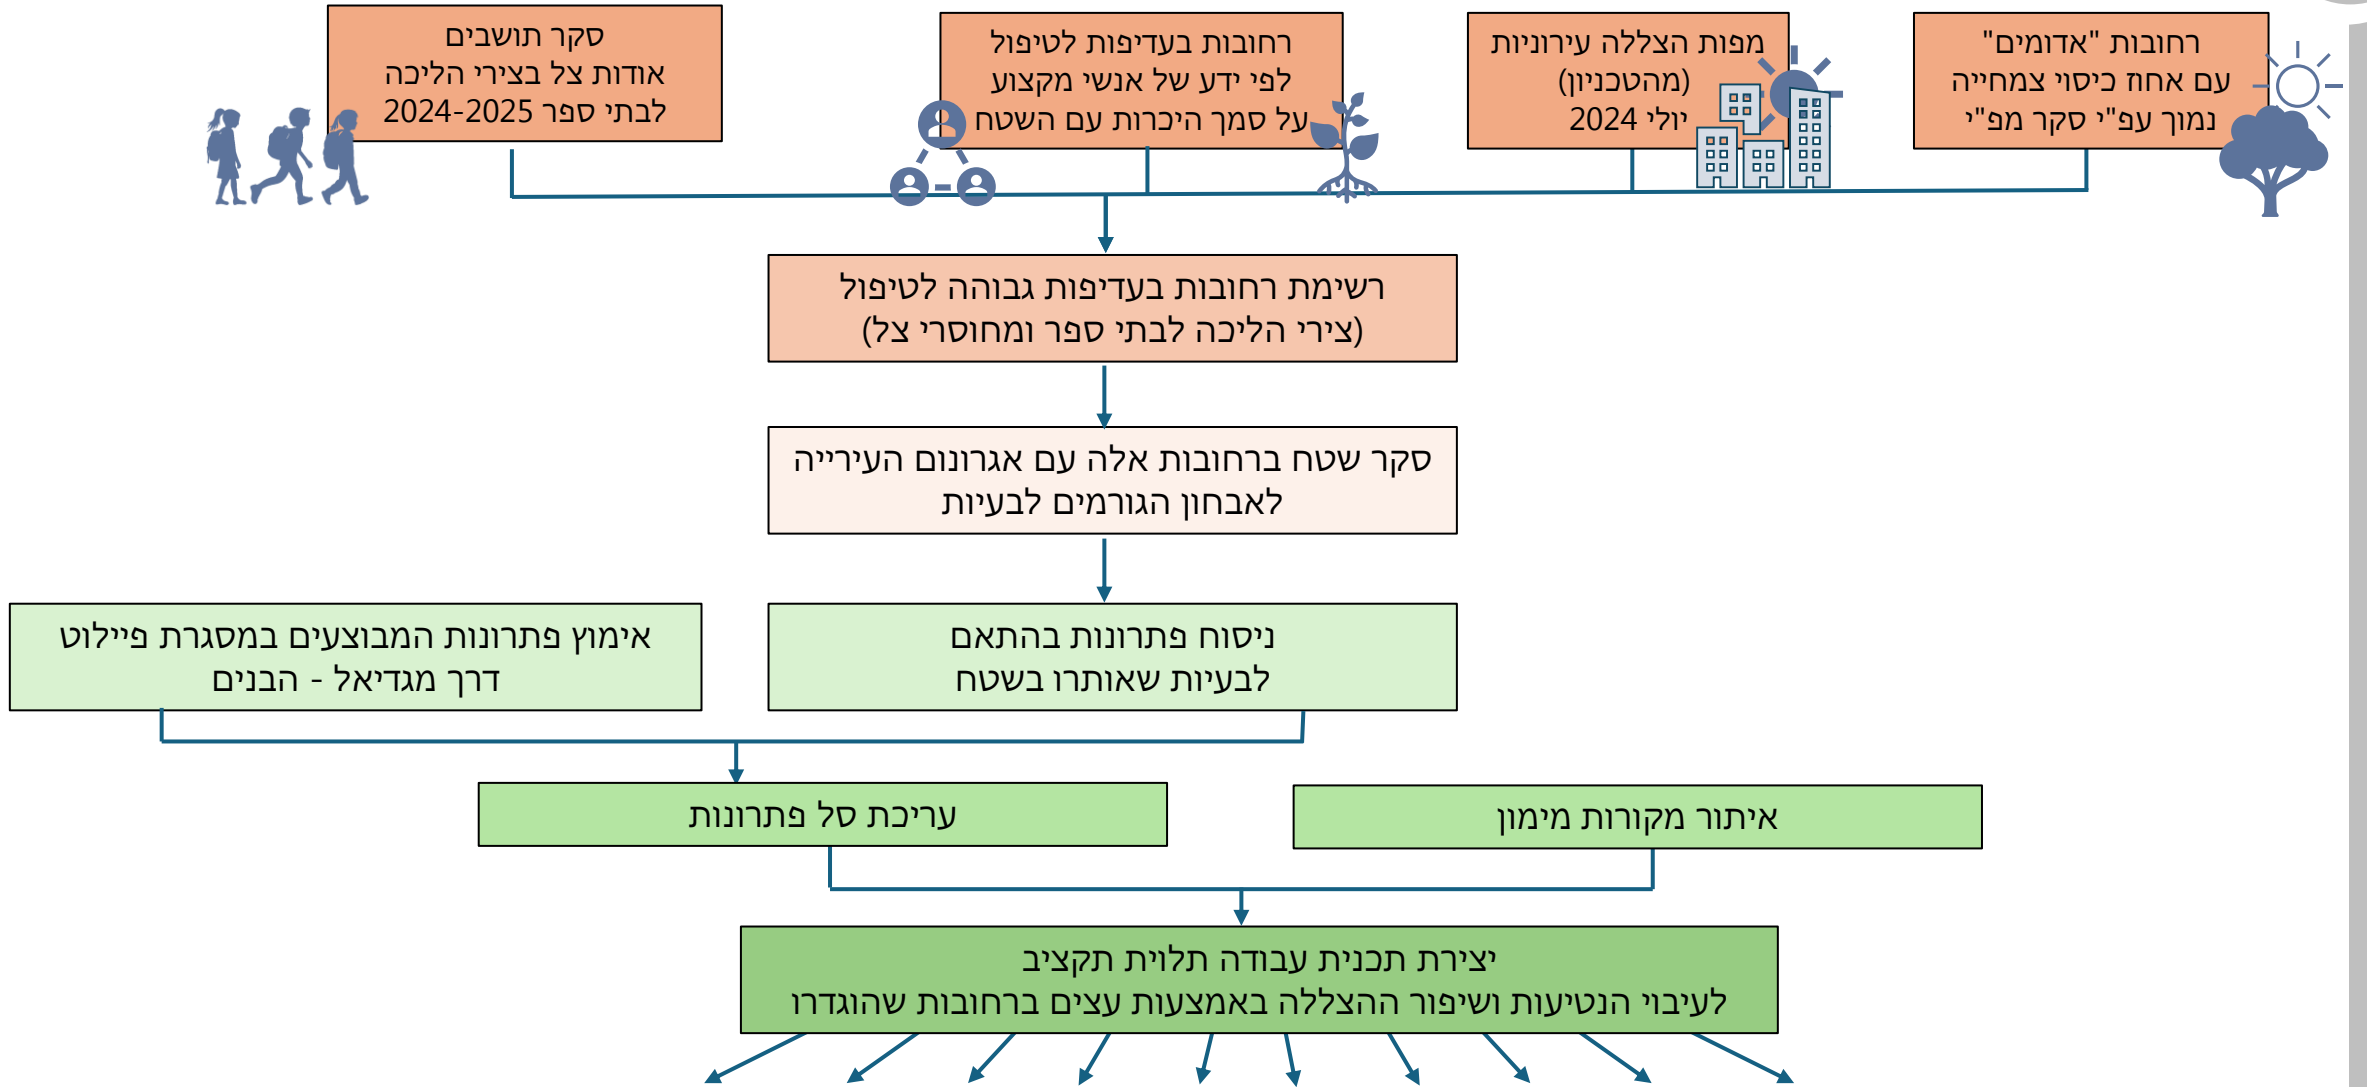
רחובות "אדומים" עם אחוז כיסוי צמחייה נמוך עפ"י סקר מפ"י

מפות הצללה עירוניות (מהטכניון) יולי 2024

רחובות בעדיפות לטיפול לפי ידע של אנשי מקצוע על סמך היכרות עם השטח

סקר תושבים אודות צל בצירי הליכה לבתי ספר 2024-2025

רשימת רחובות בעדיפות גבוהה לטיפול (צירי הליכה לבתי ספר ומחוסרי צל)

סקר שטח ברחובות אלה עם אגרונום העירייה לאבחון הגורמים לבעיות

ניסוי פתרונות בהתאם לבעיות שאותרו בשטח

אימוץ פתרונות המבוצעים במסגרת פיילוט דרך מגדיאל - הבנים

איתור מקורות מימון

עריכת סל פתרונות

יצירת תכנית עבודה תלוית תקציב לעיבוי הנטיעות ושיפור ההצללה באמצעות עצים ברחובות שהוגדרו